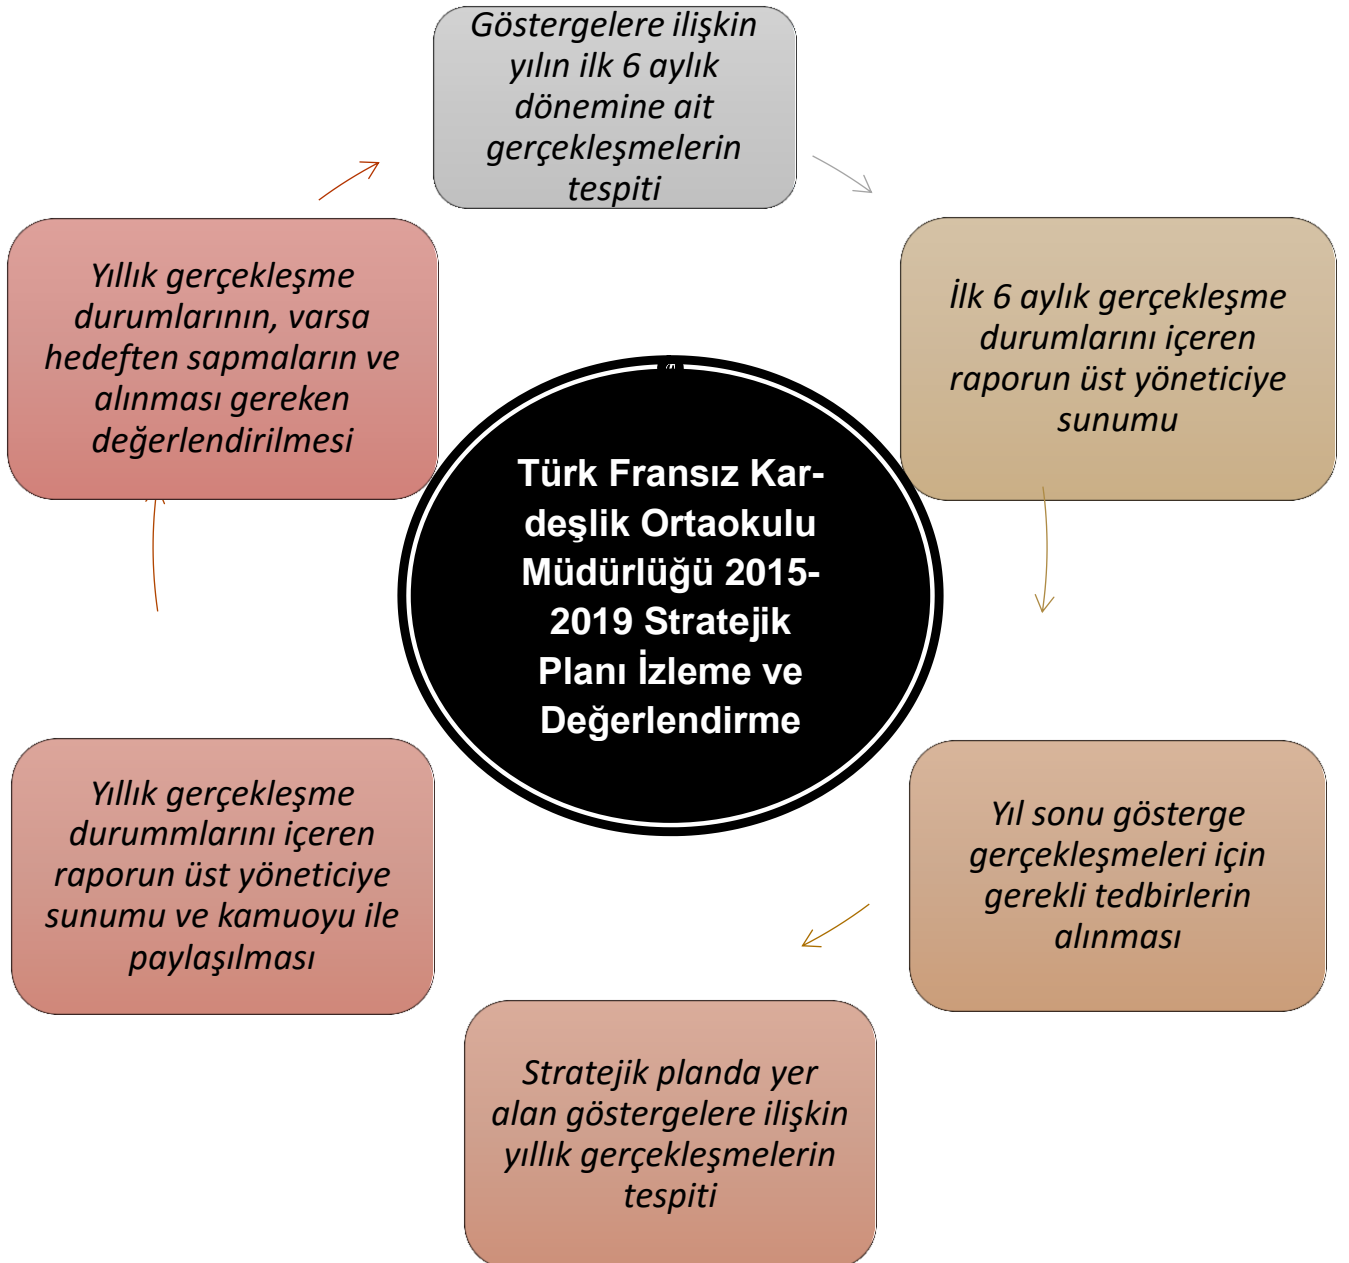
Göstergelere ilişkin yılın ilk 6 aylık dönemine ait gerçekleşmelerin tespiti

İlk 6 aylık gerçekleşme durumlarını içeren raporun üst yöneticiye sunumu

Yıl sonu gösterge gerçekleşmeleri için gerekli tedbirlerin alınması

Stratejik planda yer alan göstergelere ilişkin yıllık gerçekleşmelerin tespiti

Yıllık gerçekleşme durummlarını içeren raporun üst yöneticiye sunumu ve kamuoyu ile paylaşılması

Yıllık gerçekleşme durumlarının, varsa hedeften sapmaların ve alınması gereken değerlendirilmesi

Türk Fransız Kardeşlik Ortaokulu Müdürlüğü 2015-2019 Stratejik Planı İzleme ve Değerlendirme